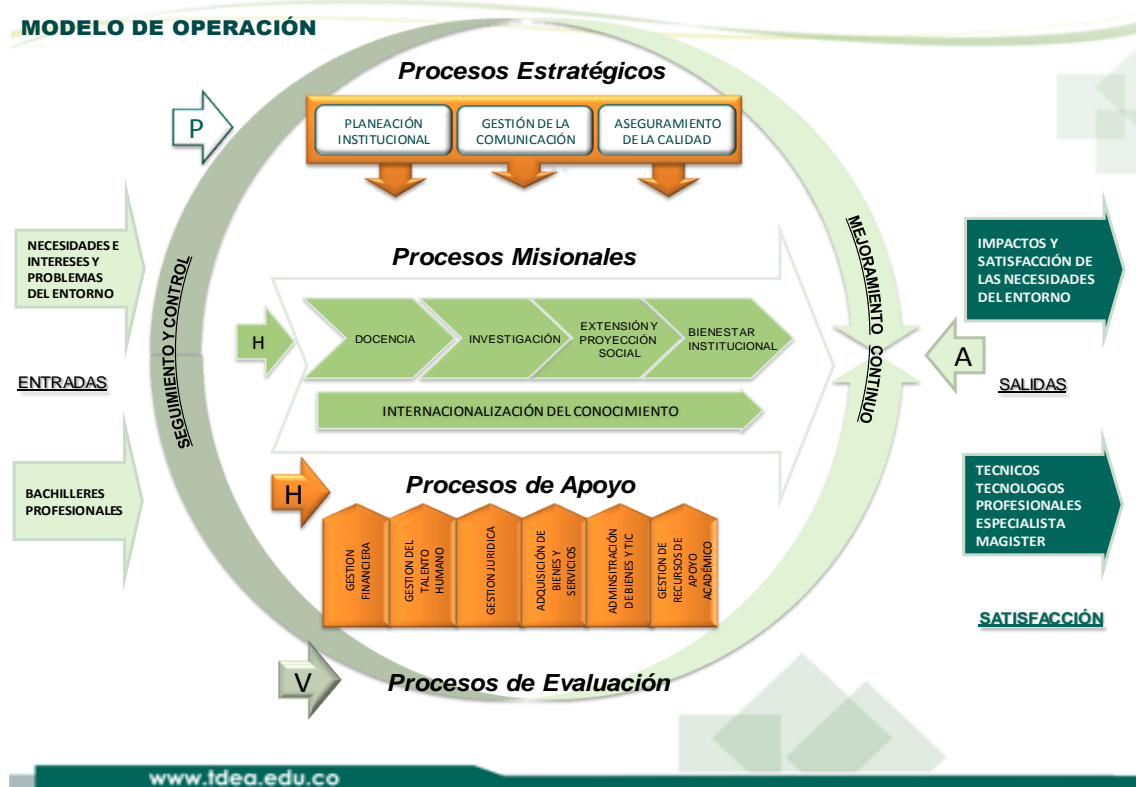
MODELO DE OPERACIÓN

Procesos Estratégicos

P

PLANEACIÓN INSTITUCIONAL

GESTIÓN DE LA COMUNICACIÓN

ASEGURAMIENTO DE LA CALIDAD

NECESIDADES E INTERESES Y PROBLEMAS DEL ENTORNO

ENTRADAS

BACHILLERES PROFESIONALES

SEGUIMIENTO Y CONTROL

Procesos Misionales

H

DOCENCIA

INVESTIGACIÓN

EXTENSIÓN Y PROYECCIÓN SOCIAL

BIENESTAR INSTITUCIONAL

INTERNACIONALIZACIÓN DEL CONOCIMIENTO

MEJORAMIENTO CONTINUO

IMPACTOS Y SATISFACCIÓN DE LAS NECESIDADES DEL ENTORNO

A

SALIDAS

TECNICOS TECNOLOGOS PROFESIONALES ESPECIALISTA MAGISTER

SATISFACCIÓN

H

Procesos de Apoyo

GESTION FINANCIERA

GESTION DEL TALENTO HUMANO

GESTION JURIDICA

ADQUISICIÓN DE BIENES Y SERVICIOS

ADMINISTRACIÓN DE BIENES Y TIC

GESTION DE RECURSOS DE APOYO ACADEMICO

V

Procesos de Evaluación

www.tdea.edu.co